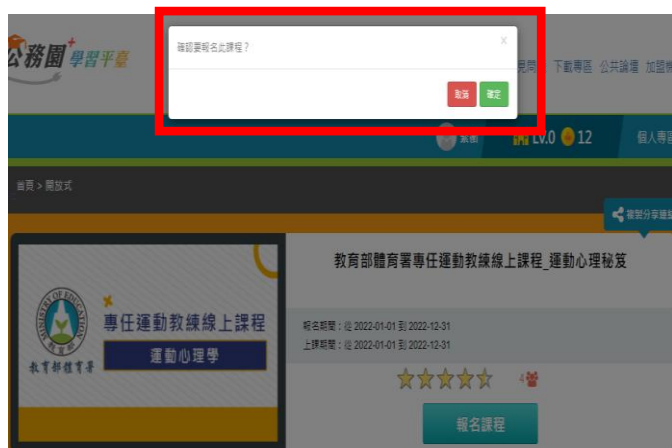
公務園+學習平臺

確認要報名此課程？

×

取消

確定

見問　下載專區　公共論壇　加盟

LV.0　12

個人專

首頁 > 開放式

複製分享連

教育部體育署專任運動教練線上課程_運動心理秘笈

MINISTRY OF EDUCATION

教育部

教育部體育署

專任運動教練線上課程

運動心理學

報名期間：從 2022-01-01 到 2022-12-31
上課期間：從 2022-01-01 到 2022-12-31

4

報名課程